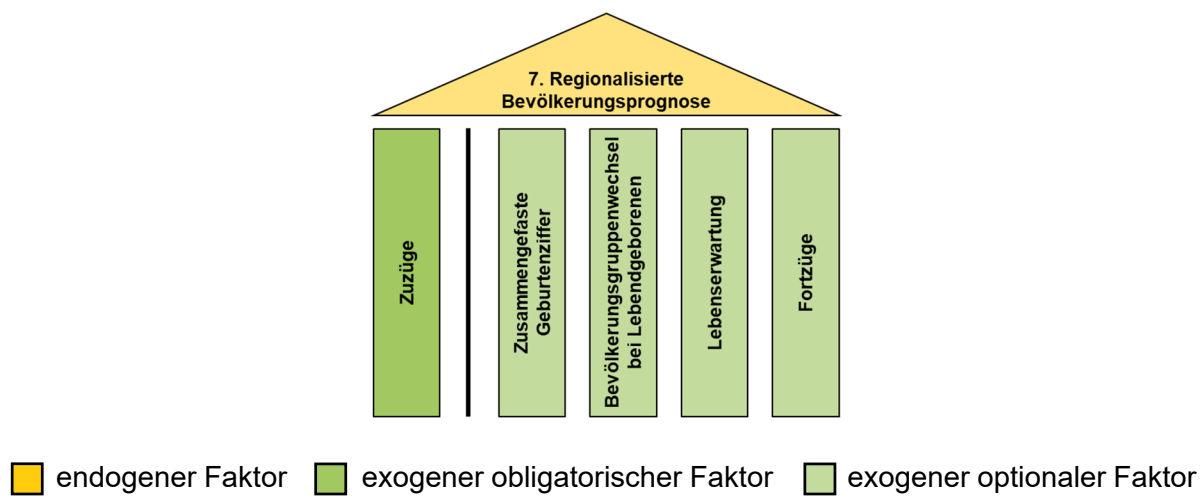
7. Regionalisierte Bevölkerungsprognose

Zuzüge

Zusammengefaste Geburtenziffer

Bevölkerungsgruppenwechsel bei Lebendgeborenen

Lebenserwartung

Fortzüge

endogener Faktor

exogener obligatorischer Faktor

exogener optionaler Faktor